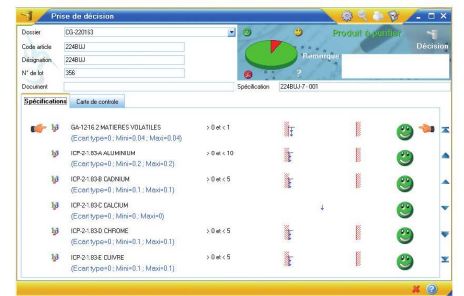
Prise de décision

Dossier DG-220193
Code article 224BIJ
Désignation 224BIJ
N° de lot 356
Document

Produit conforme
Remarque
Décision
Spécification 224BIJ-7-001

Spécifications | Carte de controle

GA-1216.2 MATIERES VOLATILES (Ecart type=0 ; Mini=0.04 ; Maxi=0.04) > 0 et < 1
ICP-2-1.83-A ALUMINIUM (Ecart type=0 ; Mini=0.2 ; Maxi=0.2) > 0 et < 10
ICP-2-1.83-B CADMIUM (Ecart type=0 ; Mini=0.1 ; Maxi=0.1) > 0 et < 5
ICP-2-1.83-C CALCIUM (Ecart type=0 ; Mini=0 ; Maxi=0)
ICP-2-1.83-D CHROME (Ecart type=0 ; Mini=0.1 ; Maxi=0.1) > 0 et < 5
ICP-2-1.83-E CUIVRE (Ecart type=0 ; Mini=0.1 ; Maxi=0.1) > 0 et < 5